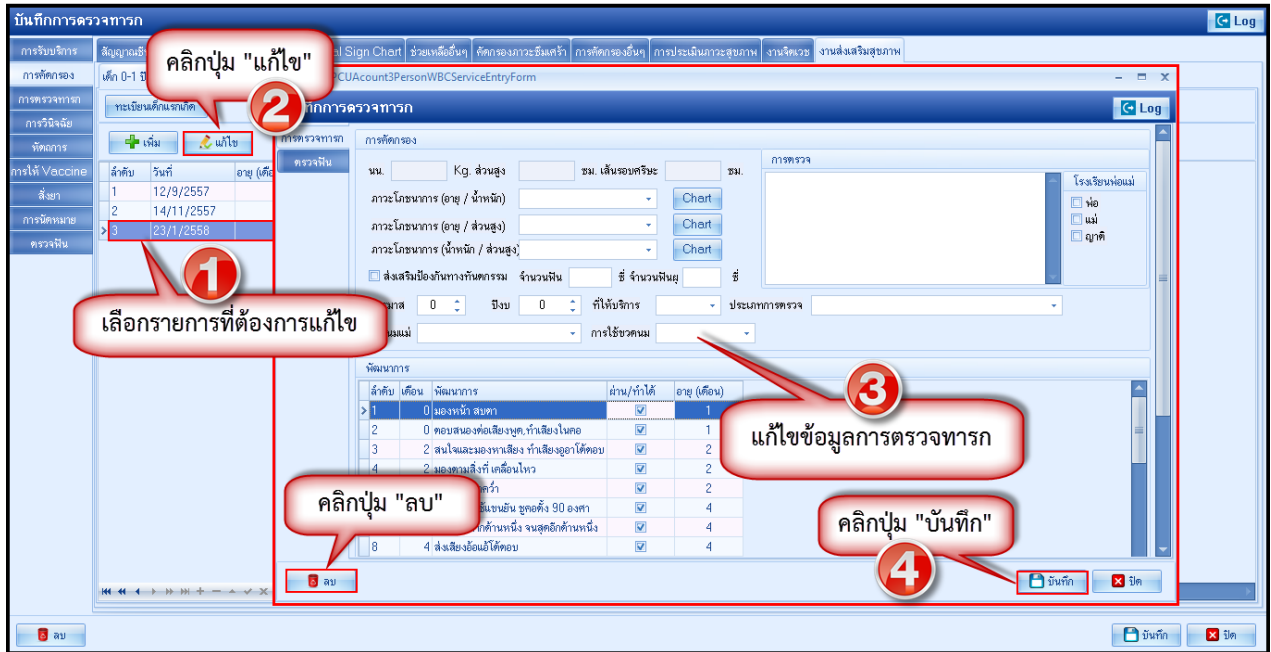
บันทึกการตรวจทารก

Log

การรับบริการ
การคัดกรอง
การตรวจทารก
การวินิจฉัย
หัตถการ
การให้ Vaccine
สั่งยา
การนัดหมาย
ตรวจฟัน

สัญญาณชี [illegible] al Sign Chart | ช่วยเหลืออื่นๆ | คัดกรองภาวะซึมเศร้า | การคัดกรองอื่นๆ | การประเมินภาวะสุขภาพ | งานจิตเวช | งานส่งเสริมสุขภาพ

เด็ก 0-1 ปี

คลิกปุ่ม "แก้ไข"

2

ทะเบียนเด็กแรกเกิด

เพิ่ม
แก้ไข

| ลำดับ | วันที่ | อายุ (เดือ |
|---|---|---|
| 1 | 12/9/2557 | |
| 2 | 14/11/2557 | |
| 3 | 23/1/2558 | |

1

เลือกรายการที่ต้องการแก้ไข

PCUAcount3PersonWBCServiceEntryForm

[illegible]กการตรวจทารก

Log

การตรวจทารก
ตรวจฟัน

การคัดกรอง

นน. Kg. ส่วนสูง ซม. เส้นรอบศรีษะ ซม.

ภาวะโภชนาการ (อายุ / น้ำหนัก) Chart
ภาวะโภชนาการ (อายุ / ส่วนสูง) Chart
ภาวะโภชนาการ (น้ำหนัก / ส่วนสูง) Chart

ส่งเสริมป้องกันทางทันตกรรม จำนวนฟัน ซี่ จำนวนฟันผุ ซี่

การตรวจ

โรงเรียนพ่อแม่
พ่อ
แม่
ญาติ

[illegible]าส 0 ปีงบ 0 ที่ได้บริการ ประเภทการตรวจ

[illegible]นมแม่ การใช้ขวดนม

3

แก้ไขข้อมูลการตรวจทารก

พัฒนาการ

| ลำดับ | เดือน | พัฒนาการ | ผ่าน/ทำได้ | อายุ (เดือน) |
|---|---|---|---|---|
| 1 | 0 | มองหน้า สบตา | ✓ | 1 |
| 2 | 0 | ตอบสนองต่อเสียงพูด,ทำเสียงในคอ | ✓ | 1 |
| 3 | 2 | สนใจและมองหาเสียง ทำเสียงอูอาโต้ตอบ | ✓ | 2 |
| 4 | 2 | มองตามสิ่งที่ เคลื่อนไหว | ✓ | 2 |
| | | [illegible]คว่ำ | ✓ | 2 |
| | | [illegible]ยันแขนยัน ชูคอตั้ง 90 องศา | ✓ | 4 |
| | | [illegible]กด้านหนึ่ง จนสุดอีกด้านหนึ่ง | ✓ | 4 |
| 8 | 4 | ส่งเสียงอ้อแอ้โต้ตอบ | ✓ | 4 |

คลิกปุ่ม "ลบ"

คลิกปุ่ม "บันทึก"

4

ลบ

บันทึก
ปิด

ลบ

บันทึก
ปิด